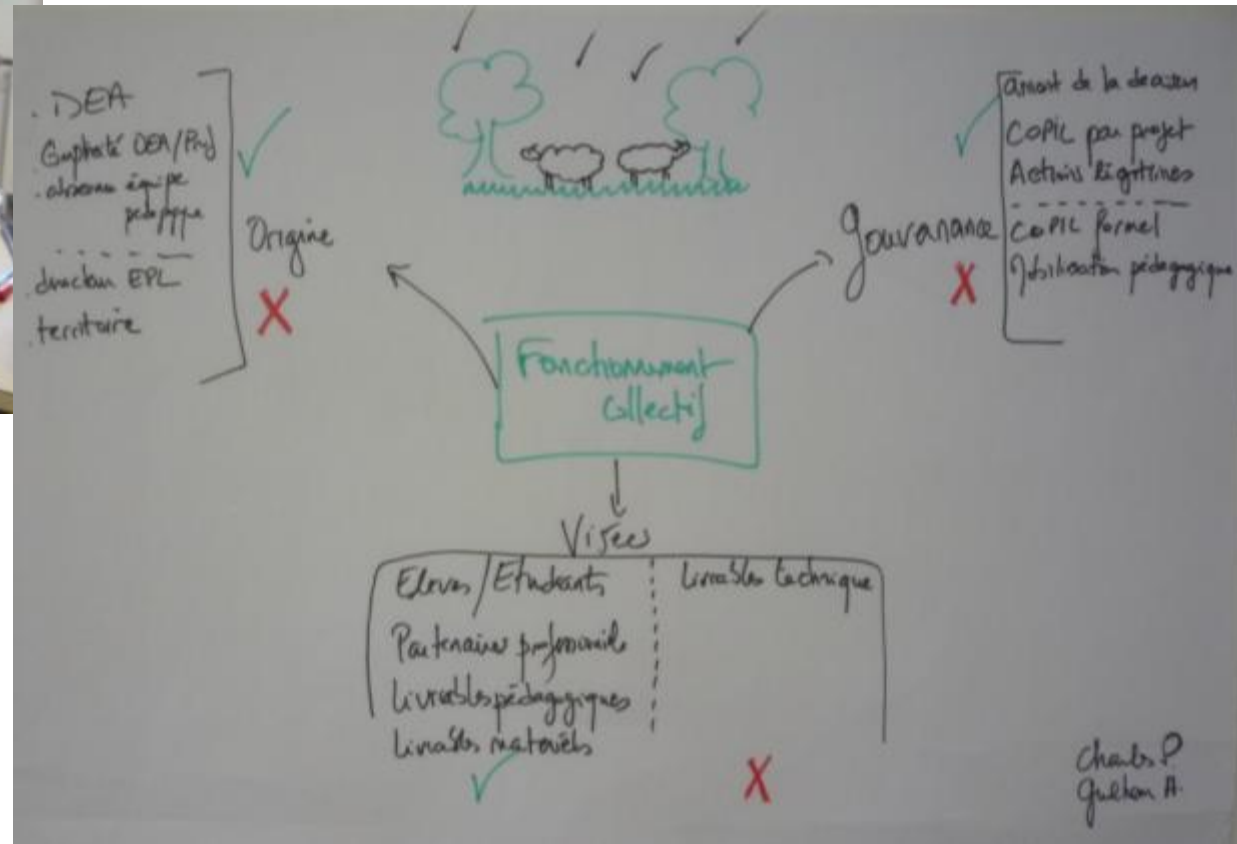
. DEA
Complicité DEA/Prof
. absence équipe pédagogique
direction EPL
territoire

Origine

X

Amont de la décision
COPIL par projet
Actions légitimes
COPIL formel
Mobilisation pédagogique

Gouvernance

X

Fonctionnement collectif

Visées

Elèves / Etudiants
Partenaire professionnel
Livrables pédagogiques
Livrables matériels

Livrables technique

X

Charles P.
Guillon A.